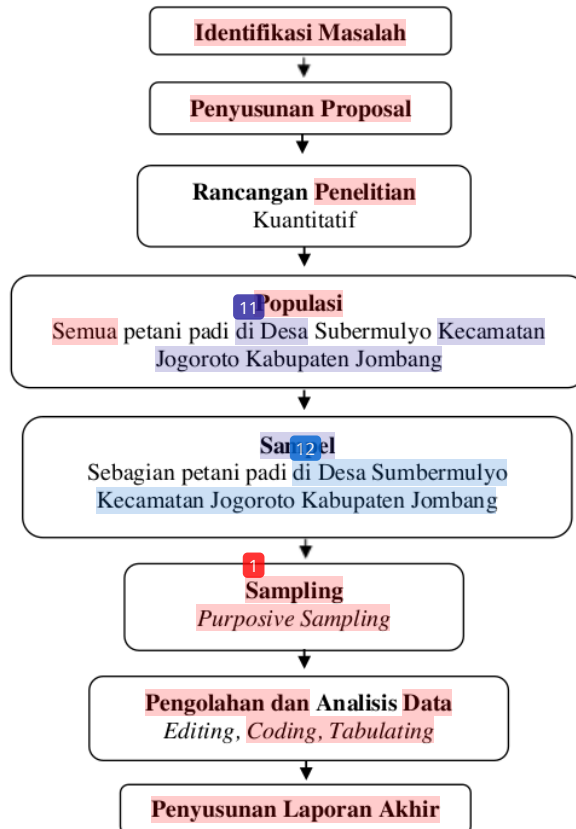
Identifikasi Masalah

Penyusunan Proposal

Rancangan Penelitian
Kuantitatif

11 Populasi
Semua petani padi di Desa Subermulyo Kecamatan Jogoroto Kabupaten Jombang

Sam12el
Sebagian petani padi di Desa Sumbermulyo Kecamatan Jogoroto Kabupaten Jombang

1
Sampling
*Purposive Sampling*

Pengolahan dan Analisis Data
*Editing*, *Coding*, *Tabulating*

Penyusunan Laporan Akhir